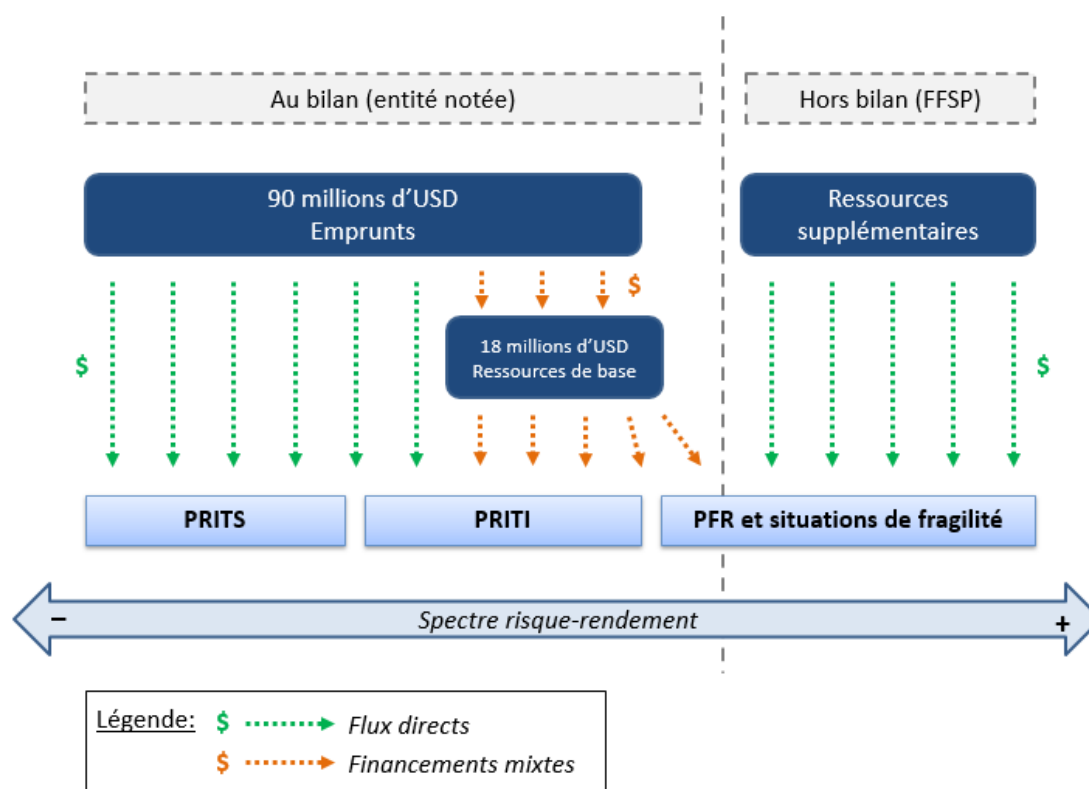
Au bilan (entité notée)

Hors bilan (FFSP)

90 millions d'USD
Emprunts

Ressources supplémentaires

$

$

18 millions d'USD
Ressources de base

$

PRITS

PRITI

PFR et situations de fragilité

−

Spectre risque-rendement

+

Légende: $ Flux directs
$ Financements mixtes